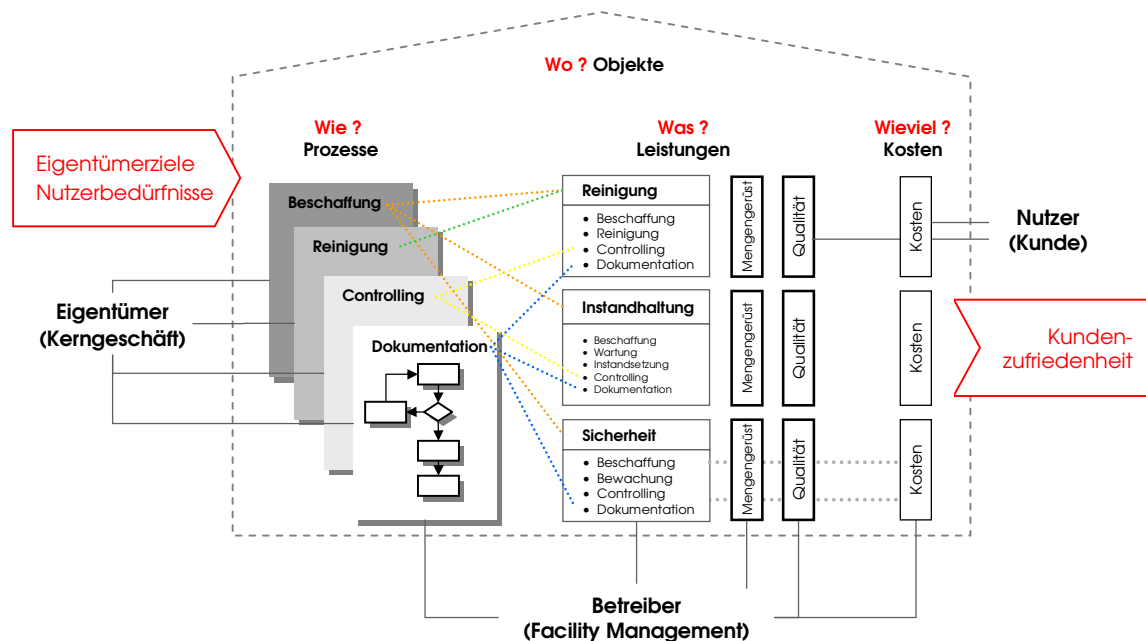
Wo ? Objekte

Eigentümerziele
Nutzerbedürfnisse

Wie ?
Prozesse

Was ?
Leistungen

Wieviel ?
Kosten

Beschaffung

Reinigung

Controlling

Dokumentation

Eigentümer
(Kerngeschäft)

Reinigung
- Beschaffung
- Reinigung
- Controlling
- Dokumentation

Instandhaltung
- Beschaffung
- Wartung
- Instandsetzung
- Controlling
- Dokumentation

Sicherheit
- Beschaffung
- Bewachung
- Controlling
- Dokumentation

Mengengerüst

Qualität

Kosten

Mengengerüst

Qualität

Kosten

Mengengerüst

Qualität

Kosten

Nutzer
(Kunde)

Kunden-
zufriedenheit

Betreiber
(Facility Management)